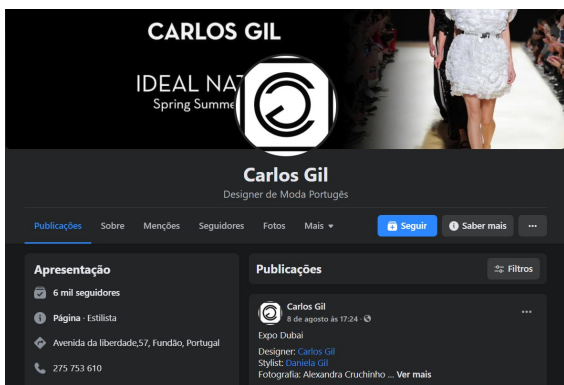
CARLOS GIL

IDEAL NAT
Spring Summe

Carlos Gil
Designer de Moda Portugês

Publicações Sobre Menções Seguidores Fotos Mais

Seguir Saber mais ···

Apresentação

6 mil seguidores

Página · Estilista

Avenida da liberdade,57, Fundão, Portugal

275 753 610

Publicações

Filtros

Carlos Gil
8 de agosto às 17:24 ·

Expo Dubai

Designer: Carlos Gil
Stylist: Daniela Gil
Fotografia: Alexandra Cruchinho ... Ver mais